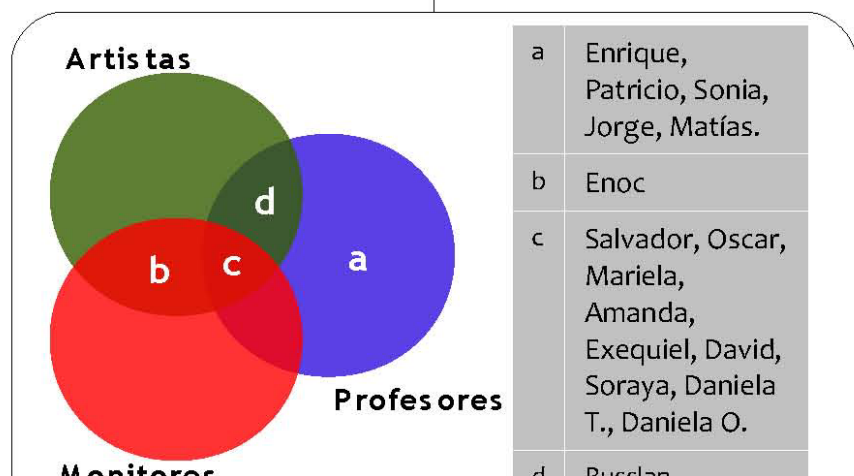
Artistas

d

b c a

Profesores

Monitores

| a | Enrique, Patricio, Sonia, Jorge, Matías. |
|---|---|
| b | Enoc |
| c | Salvador, Oscar, Mariela, Amanda, Exequiel, David, Soraya, Daniela T., Daniela O. |
| d | Russlan |